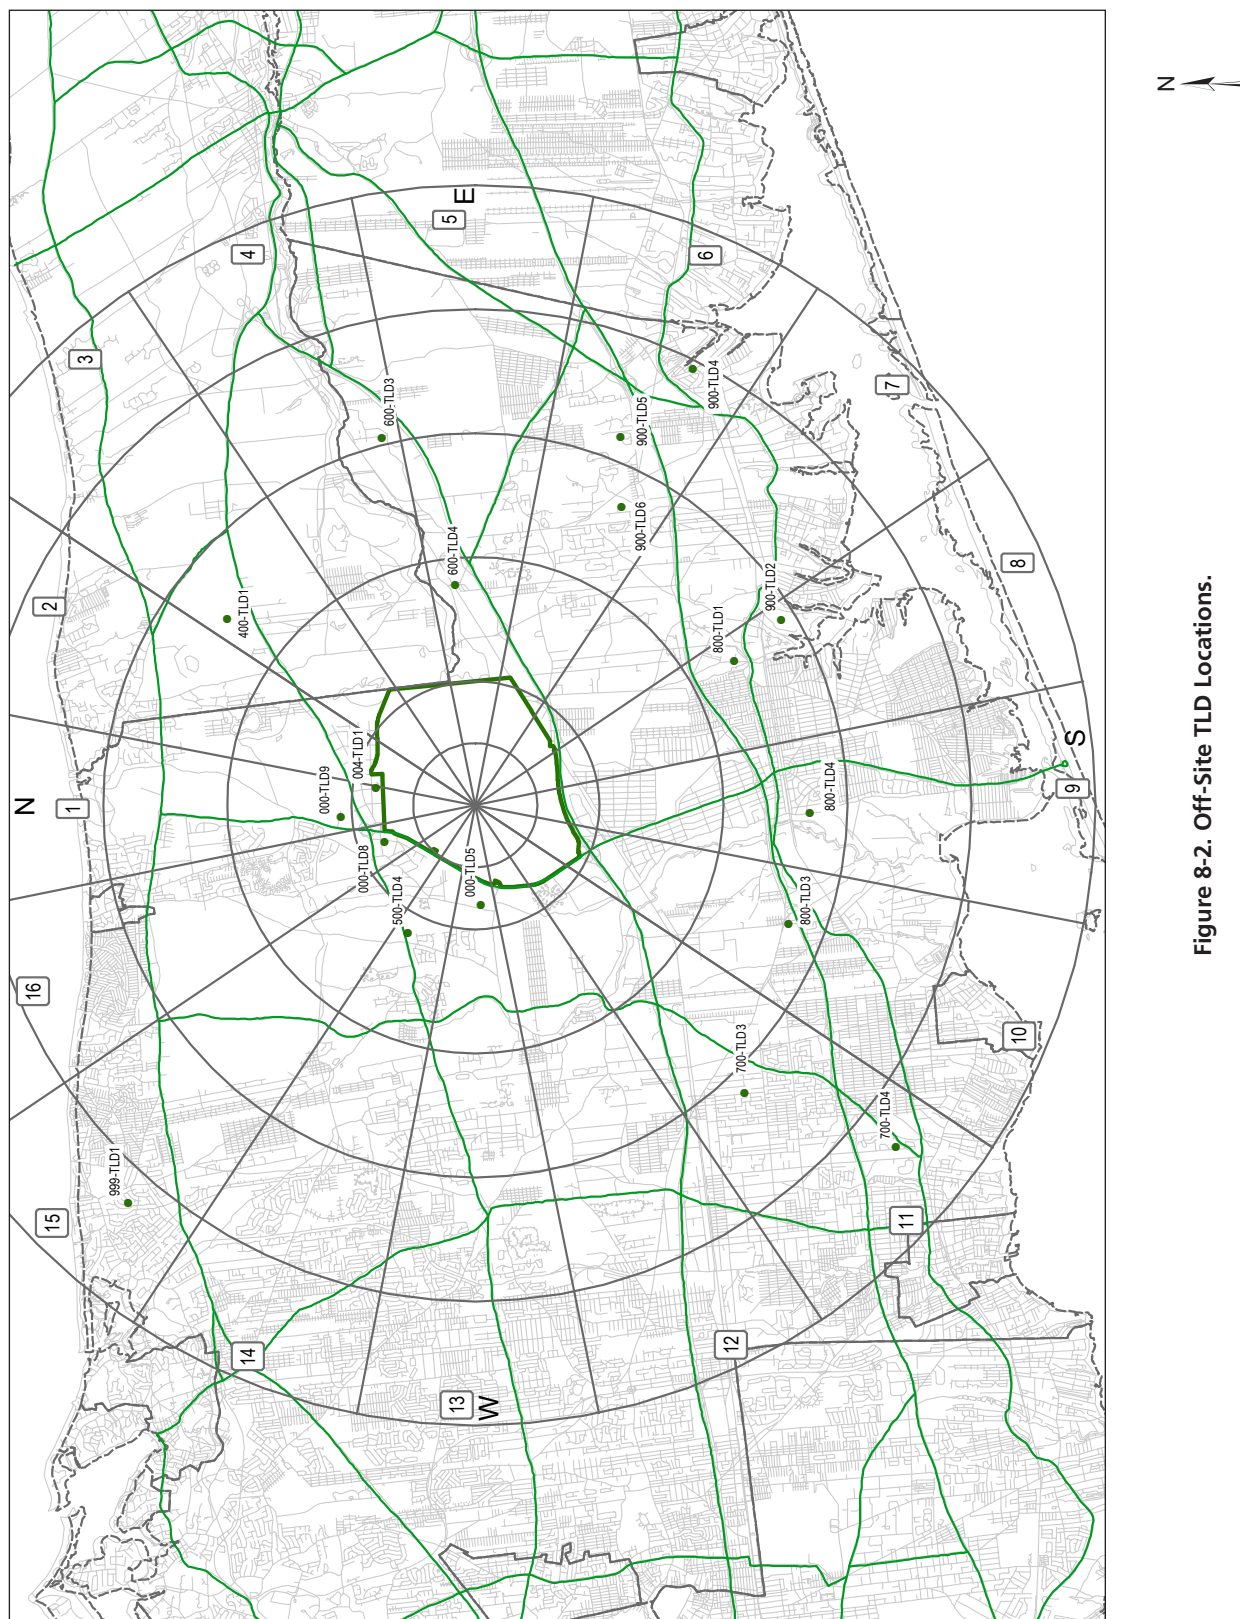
N

E

S

W

1

2

3

4

5

6

7

8

9

10

11

12

13

14

15

16

600-TLD3

900-TLD5

900-TLD4

900-TLD6

600-TLD4

400-TLD1

900-TLD2

800-TLD1

004-TLD1

000-TLD9

800-TLD4

000-TLD8

000-TLD5

500-TLD4

800-TLD3

700-TLD3

700-TLD4

999-TLD1

Figure 8-2. Off-Site TLD Locations.